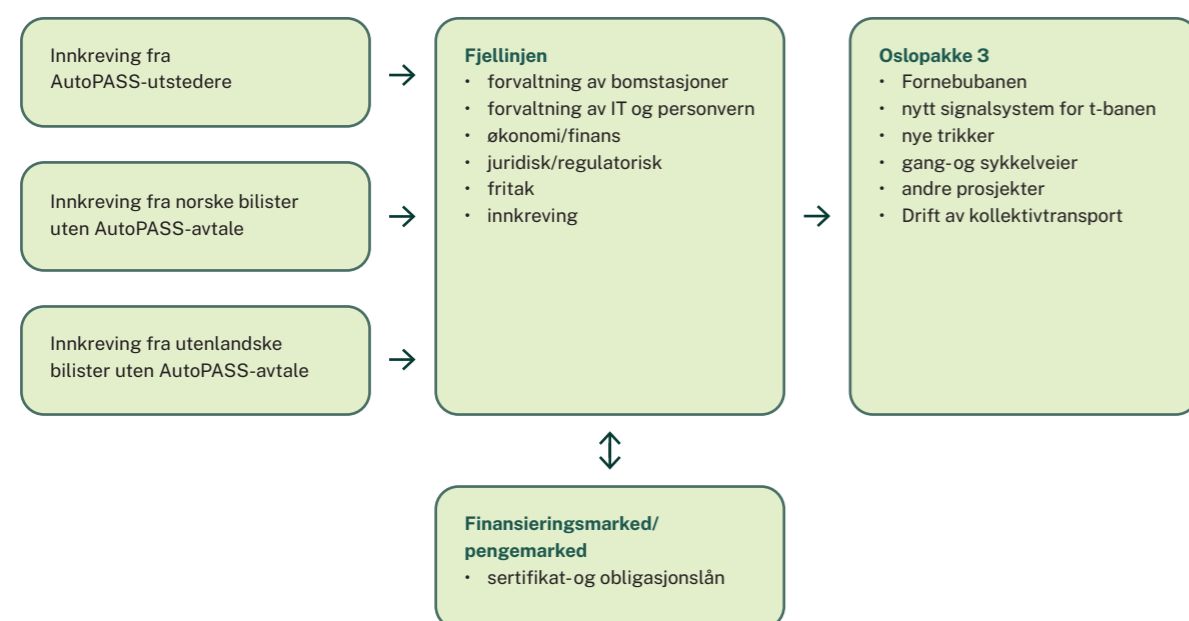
Innkreving fra AutoPASS-utstedere

Innkreving fra norske bilister uten AutoPASS-avtale

Innkreving fra utenlandske bilister uten AutoPASS-avtale

Fjellinjen
- forvaltning av bomstasjoner
- forvaltning av IT og personvern
- økonomi/finans
- juridisk/regulatorisk
- fritak
- innkreving

Oslopakke 3
- Fornebubanen
- nytt signalsystem for t-banen
- nye trikker
- gang-og sykkelveier
- andre prosjekter
- Drift av kollektivtransport

Finansieringsmarked/ pengemarked
- sertifikat-og obligasjonslån